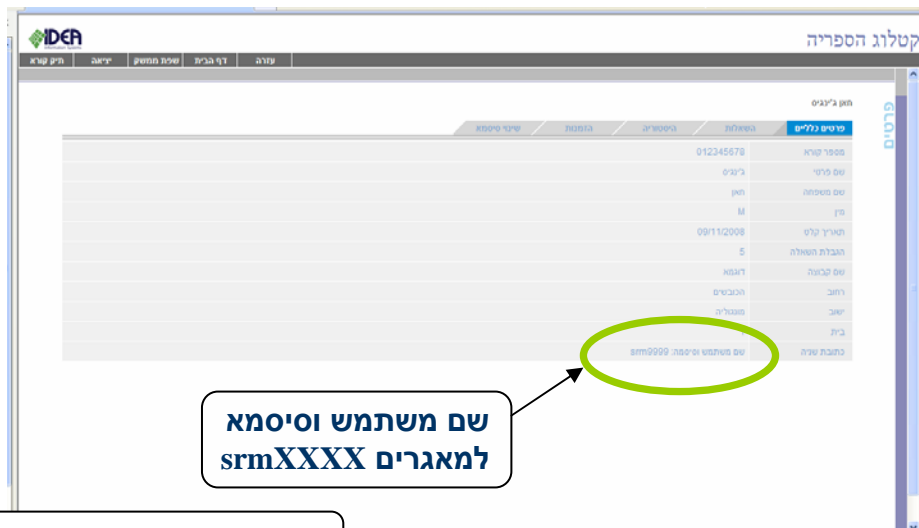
IDEA
Information Systems

קטלוג הספריה

תיק קורא | יציאה | שפת ממשק | דף הבית | עזרה

חואן ג'ינג'יס

פרטים

פרטים כלליים | השאלות | היסטוריה | הזמנות | שינוי סיסמא

| | |
|---|---|
| מספר קורא | 012345678 |
| שם פרטי | ג'ינג'יס |
| שם משפחה | חואן |
| מין | M |
| תאריך קלט | 09/11/2008 |
| הגבלת השאלה | 5 |
| שם קבוצה | דוגמא |
| רחוב | הכובשים |
| ישוב | מונגוליה |
| בית | |
| כתובת שניה | שם משתמש וסיסמה: srm9999 |

שם משתמש וסיסמא למאגרים srmXXXX